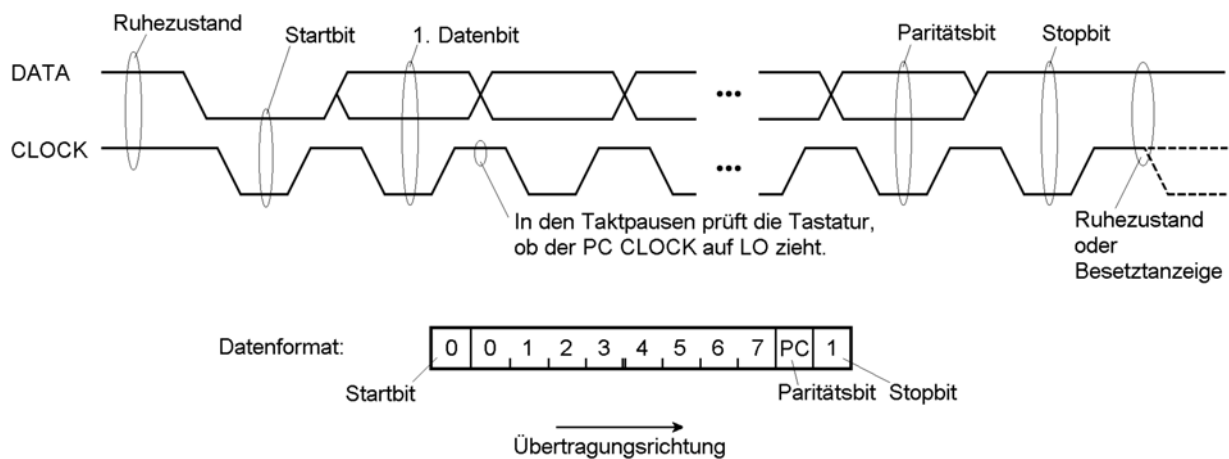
Ruhezustand

Startbit

1. Datenbit

Paritätsbit

Stopbit

DATA

CLOCK

•••

•••

In den Taktpausen prüft die Tastatur, ob der PC CLOCK auf LO zieht.

Ruhezustand oder Besetztanzeige

Datenformat:

| 0 | 0 | 1 | 2 | 3 | 4 | 5 | 6 | 7 | PC | 1 |
|---|---|---|---|---|---|---|---|---|---|---|

Startbit

Paritätsbit

Stopbit

Übertragungsrichtung